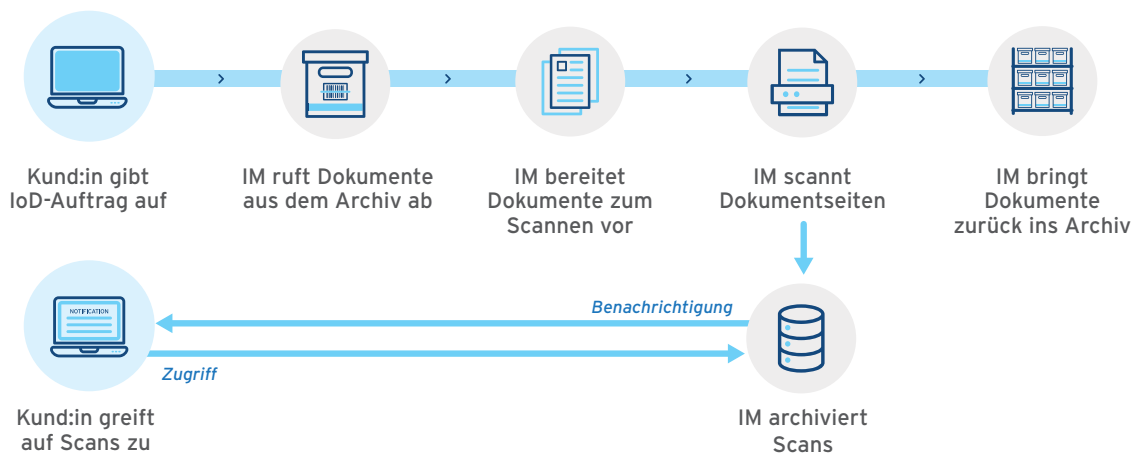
Kund:in gibt IoD-Auftrag auf

IM ruft Dokumente aus dem Archiv ab

IM bereitet Dokumente zum Scannen vor

IM scannt Dokumentseiten

IM bringt Dokumente zurück ins Archiv

NOTIFICATION

Benachrichtigung

Zugriff

Kund:in greift auf Scans zu

IM archiviert Scans